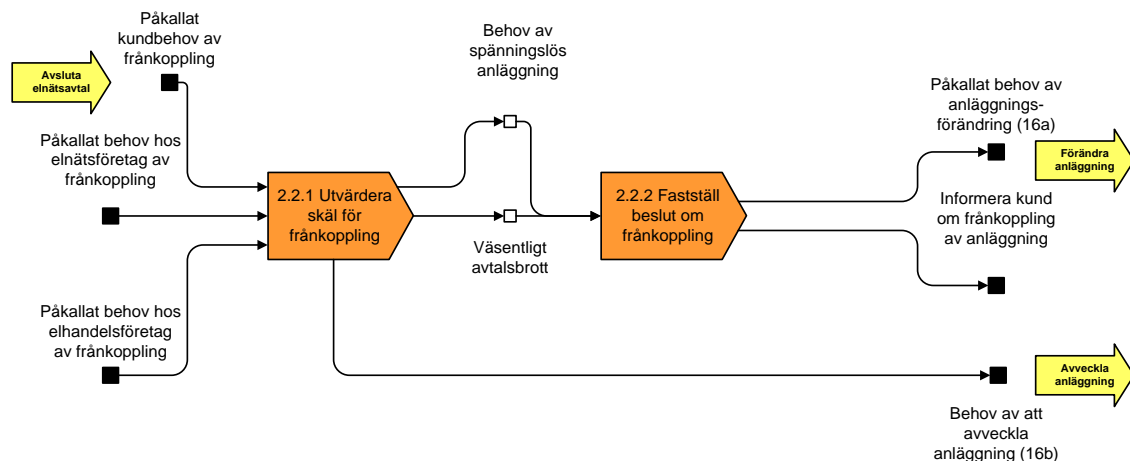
Avsluta elnätsavtal

Påkallat kundbehov av frånkoppling

Påkallat behov hos elnätsföretag av frånkoppling

Påkallat behov hos elhandelsföretag av frånkoppling

2.2.1 Utvärdera skäl för frånkoppling

Behov av spänningslös anläggning

Väsentligt avtalsbrott

2.2.2 Fastställ beslut om frånkoppling

Påkallat behov av anläggningsförändring (16a)

Förändra anläggning

Informera kund om frånkoppling av anläggning

Avveckla anläggning

Behov av att avveckla anläggning (16b)